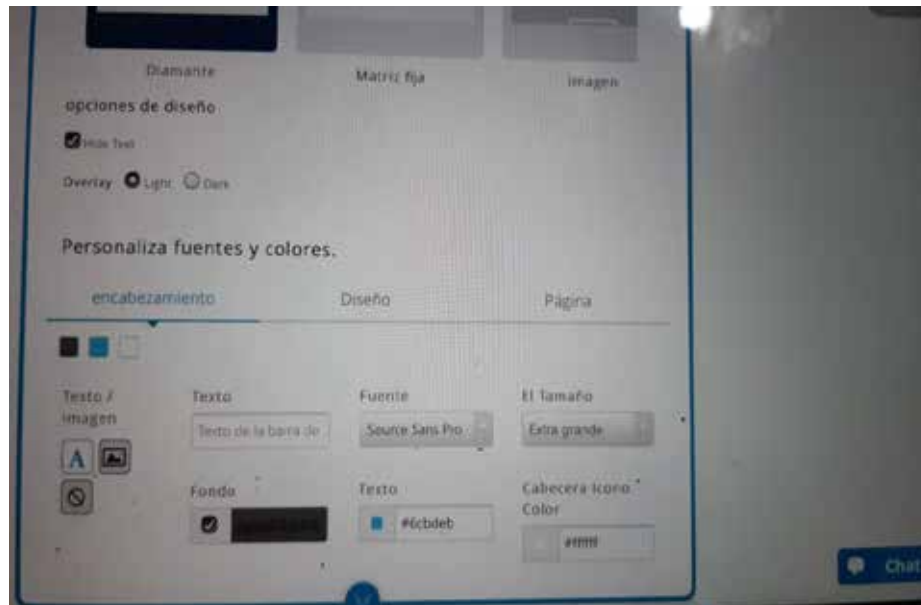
Diamante

Matriz fija

Imagen

opciones de diseño

Hide Text

Overlay Light Dark

Personaliza fuentes y colores.

encabezamiento

Diseño

Página

Texto / imagen

A

Texto

Texto de la barra de

Fuente

Source Sans Pro

El Tamaño

Extra grande

Fondo

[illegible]

Texto

#6cbdeb

Cabecera Icono Color

#ffffff

Chat